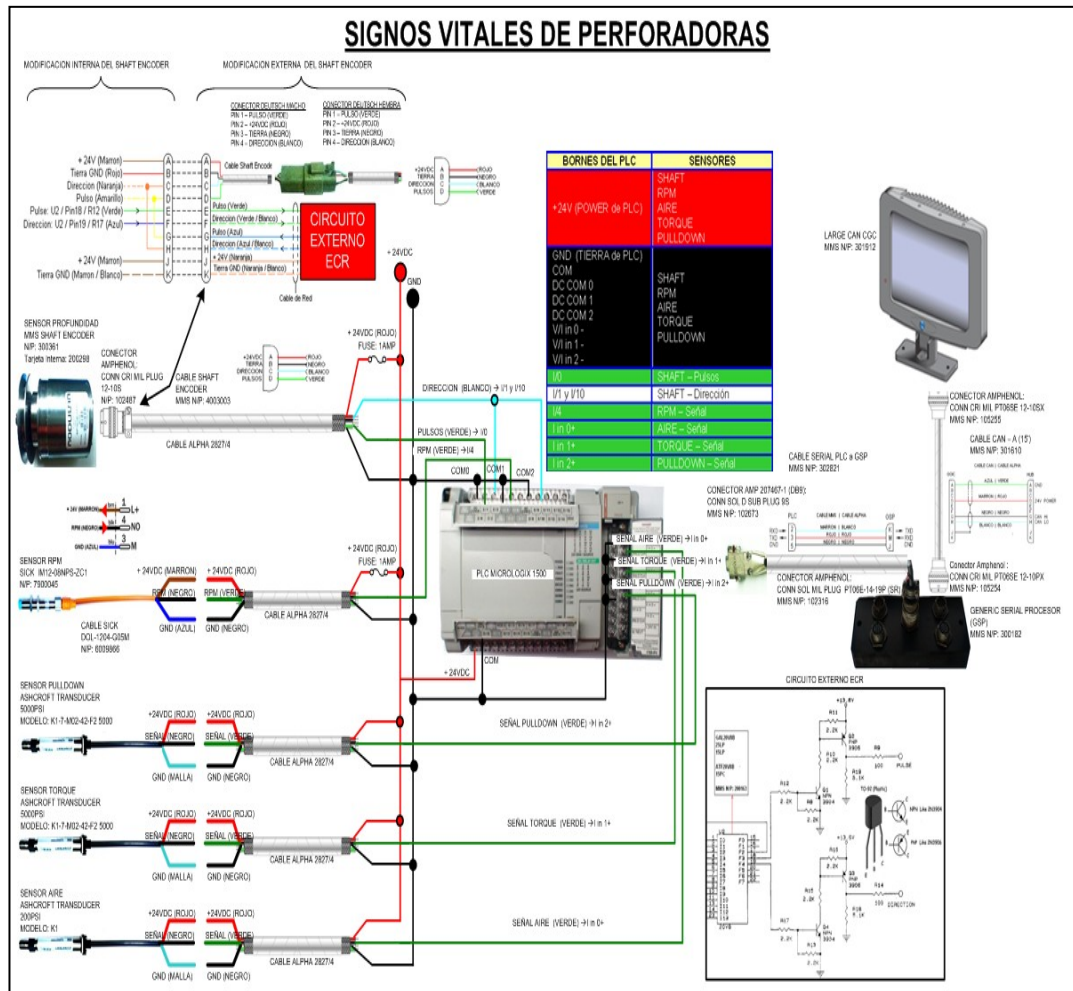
SIGNOS VITALES DE PERFORADORAS

MODIFICACION INTERNA DEL SHAFT ENCODER

MODIFICACION EXTERNA DEL SHAFT ENCODER

CONECTOR DEUTSCH MACHO
PIN 1 – PULSO (VERDE)
PIN 2 – +24VDC (ROJO)
PIN 3 – TIERRA (NEGRO)
PIN 4 – DIRECCION (BLANCO)

CONECTOR DEUTSCH HEMBRA
PIN 1 – PULSO (VERDE)
PIN 2 – +24VDC (ROJO)
PIN 3 – TIERRA (NEGRO)
PIN 4 – DIRECCION (BLANCO)

+ 24V (Marron)
Tierra GND (Rojo)
Direccion (Naranja)
Pulso (Amarillo)
Pulse: U2 / Pin18 / R12 (Verde)
Direccion: U2 / Pin19 / R17 (Azul)
+ 24V (Marron)
Tierra GND (Marron / Blanco)

A B C D E F G H J K

Cable Shaft Encode
Pulso (Verde)
Direccion (Verde / Blanco)
Pulso (Azul)
Direccion (Azul / Blanco)
+ 24V (Naranja)
Tierra GND (Naranja / Blanco)
Cable de Red

CIRCUITO EXTERNO ECR

+24VDC
TIERRA
DIRECCION
PULSOS
A B C D
ROJO
NEGRO
BLANCO
VERDE

+ 24VDC
GND

| BORNES DEL PLC | SENSORES |
|---|---|
| +24V (POWER de PLC) | SHAFT RPM AIRE TORQUE PULLDOWN |
| GND (TIERRA de PLC) COM DC COM 0 DC COM 1 DC COM 2 V/I in 0 - V/I in 1 - V/I in 2 - | SHAFT RPM AIRE TORQUE PULLDOWN |
| I/0 | SHAFT – Pulsos |
| I/1 y I/10 | SHAFT – Dirección |
| I/4 | RPM – Señal |
| I in 0+ | AIRE – Señal |
| I in 1+ | TORQUE – Señal |
| I in 2+ | PULLDOWN – Señal |

LARGE CAN CGC
MMS N/P: 301912

SENSOR PROFUNDIDAD
MMS SHAFT ENCODER
N/P: 300361
Tarjeta interna: 200268

CONECTOR AMPHENOL:
CONN CRI MIL PLUG 12-10S
N/P: 102487

CABLE SHAFT ENCODER
MMS N/P: 4003003

+ 24VDC (ROJO)
FUSE: 1AMP

+24VDC
TIERRA
DIRECCION
PULSOS
ROJO
NEGRO
BLANCO
VERDE

DIRECCION (BLANCO) → I/1 y I/10
PULSOS (VERDE) → I/0
RPM (VERDE) → I/4
CABLE ALPHA 2827/4
COM0 COM1 COM2

CONECTOR AMPHENOL:
CONN CRI MIL PT06SE 12-10SX
MMS N/P: 105255

CABLE CAN - A (15')
MMS N/P: 301610

CABLE SERIAL PLC a GSP
MMS N/P: 302821

CONECTOR AMP 207467-1 (DB9):
CONN SOL D SUB PLUG 9S
MMS N/P: 102673

+24V (MARRON) 1 L+
RPM (NEGRO) 4 NO
GND (AZUL) 3 M

SENSOR RPM
SICK IM12-08NPS-ZC1
N/P: 7900045

+ 24VDC (MARRON)
RPM (NEGRO)
GND (AZUL)
+ 24VDC (ROJO)
RPM (VERDE)
GND (NEGRO)
CABLE ALPHA 2827/4
+ 24VDC (ROJO)
FUSE: 1AMP

CABLE SICK
DOL-1204-G05M
N/P: 6009866

PLC MICROLOGIX 1500
SEÑAL AIRE (VERDE) → I in 0+
SEÑAL TORQUE (VERDE) → I in 1+
SEÑAL PULLDOWN (VERDE) → I in 2+

PLC
CANEMME | CABLE ALPHA
MARRON | BLANCO
ROJO | ROJO
NEGRO | NEGRO
GSP
TXD RXD GND

CONECTOR AMPHENOL:
CONN SOL MIL PLUG PT06E-14-19P (SR)
MMS N/P: 102316

Conector Amphenol :
CONN CRI MIL PT06SE 12-10PX
MMS N/P: 105254

GENERIC SERIAL PROCESOR (GSP)
MMS N/P: 300182

CABLE CAN | CABLE ALPHA
AZUL | VERDE
MARRON | ROJO
NEGRO | NEGRO
BLANCO | BLANCO
24V POWER

+ 24VDC
COM

SENSOR PULLDOWN
ASHCROFT TRANSDUCER
5000PSI
MODELO: K1-7-M02-42-F2 5000

+24VDC (ROJO)
SEÑAL (NEGRO)
GND (MALLA)
+24VDC (ROJO)
SEÑAL (VERDE)
GND (NEGRO)
CABLE ALPHA 2827/4
SEÑAL PULLDOWN (VERDE) → I in 2+

SENSOR TORQUE
ASHCROFT TRANSDUCER
5000PSI
MODELO: K1-7-M02-42-F2 5000

+24VDC (ROJO)
SEÑAL (NEGRO)
GND (MALLA)
+24VDC (ROJO)
SEÑAL (VERDE)
GND (NEGRO)
CABLE ALPHA 2827/4
SEÑAL TORQUE (VERDE) → I in 1+

SENSOR AIRE
ASHCROFT TRANSDUCER
200PSI
MODELO: K1

+24VDC (ROJO)
SEÑAL (NEGRO)
GND (MALLA)
+24VDC (ROJO)
SEÑAL (VERDE)
GND (NEGRO)
CABLE ALPHA 2827/4
SEÑAL AIRE (VERDE) → I in 0+

CIRCUITO EXTERNO ECR
+15.5V R11 2.2K Q3 PNP 3906 R9 2.2K R8 100 PULSE R16 5.1K R12 2.2K R8 2.2K Q1 NPN 3904 TO-92 (Plastic) NPN Like 2N3904 PNP Like 2N3906 +15.5V R13 2.2K Q2 PNP 3906 R15 2.2K R14 100 DIRECTION R18 5.1K R17 2.2K Q4 NPN 3904 R19 2.2K U2